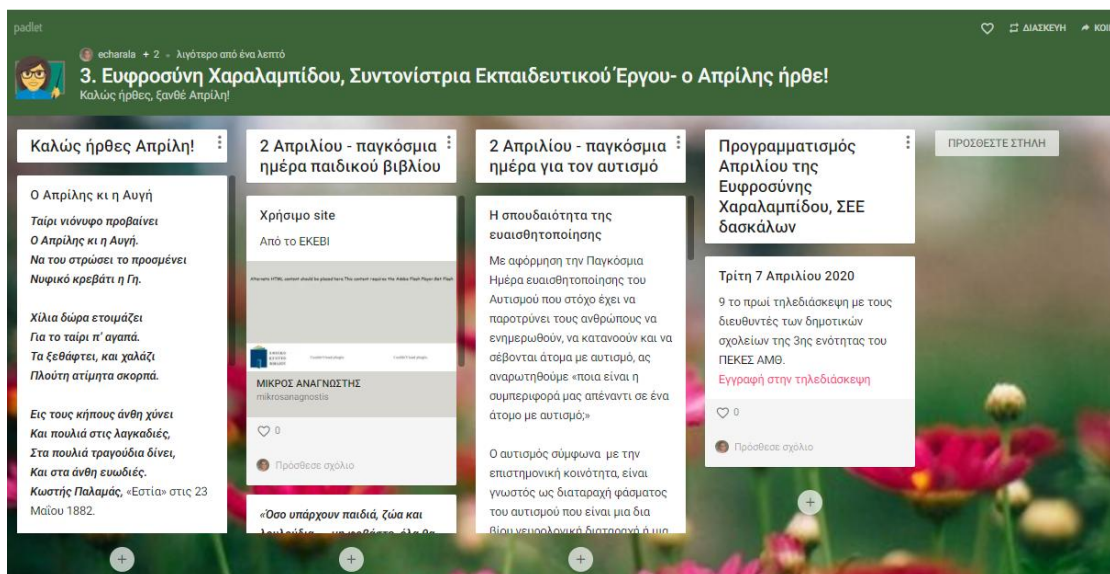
padlet

ΔΙΑΣΚΕΥΗ   ΚΟΙ

echarala + 2 · λιγότερο από ένα λεπτό

3. Ευφροσύνη Χαραλαμπίδου, Συντονίστρια Εκπαιδευτικού Έργου- ο Απρίλης ήρθε!

Καλώς ήρθες, ξανθέ Απρίλη!

Καλώς ήρθες Απρίλη!

Ο Απρίλης κι η Αυγή

Ταίρι νιόνυφο προβαίνει
Ο Απρίλης κι η Αυγή.
Να του στρώσει το προσμένει
Νυφικό κρεβάτι η Γη.

Χίλια δώρα ετοιμάζει
Για το ταίρι π' αγαπά.
Τα ξεθάφτει, και χαλάζι
Πλούτη ατίμητα σκορπά.

Εις τους κήπους άνθη χύνει
Και πουλιά στις λαγκαδιές,
Στα πουλιά τραγούδια δίνει,
Και στα άνθη ευωδιές.
Κωστής Παλαμάς, «Εστία» στις 23 Μαΐου 1882.

2 Απριλίου - παγκόσμια ημέρα παιδικού βιβλίου

Χρήσιμο site

Από το ΕΚΕΒΙ

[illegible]

ΜΙΚΡΟΣ ΑΝΑΓΝΩΣΤΗΣ
mikrosanagnostis

0

Πρόσθεσε σχόλιο

«Όσο υπάρχουν παιδιά, ζώα και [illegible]

2 Απριλίου - παγκόσμια ημέρα για τον αυτισμό

Η σπουδαιότητα της ευαισθητοποίησης

Με αφόρμηση την Παγκόσμια Ημέρα ευαισθητοποίησης του Αυτισμού που στόχο έχει να παροτρύνει τους ανθρώπους να ενημερωθούν, να κατανοούν και να σέβονται άτομα με αυτισμό, ας αναρωτηθούμε «ποια είναι η συμπεριφορά μας απέναντι σε ένα άτομο με αυτισμό;»

Ο αυτισμός σύμφωνα με την επιστημονική κοινότητα, είναι γνωστός ως διαταραχή φάσματος του αυτισμού που είναι μια δια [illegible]

Προγραμματισμός Απριλίου της Ευφροσύνης Χαραλαμπίδου, ΣΕΕ δασκάλων

Τρίτη 7 Απριλίου 2020

9 το πρωί τηλεδιάσκεψη με τους διευθυντές των δημοτικών σχολείων της 3ης ενότητας του ΠΕΚΕΣ ΑΜΘ.
Εγγραφή στην τηλεδιάσκεψη

0

Πρόσθεσε σχόλιο

ΠΡΟΣΘΕΣΤΕ ΣΤΗΛΗ